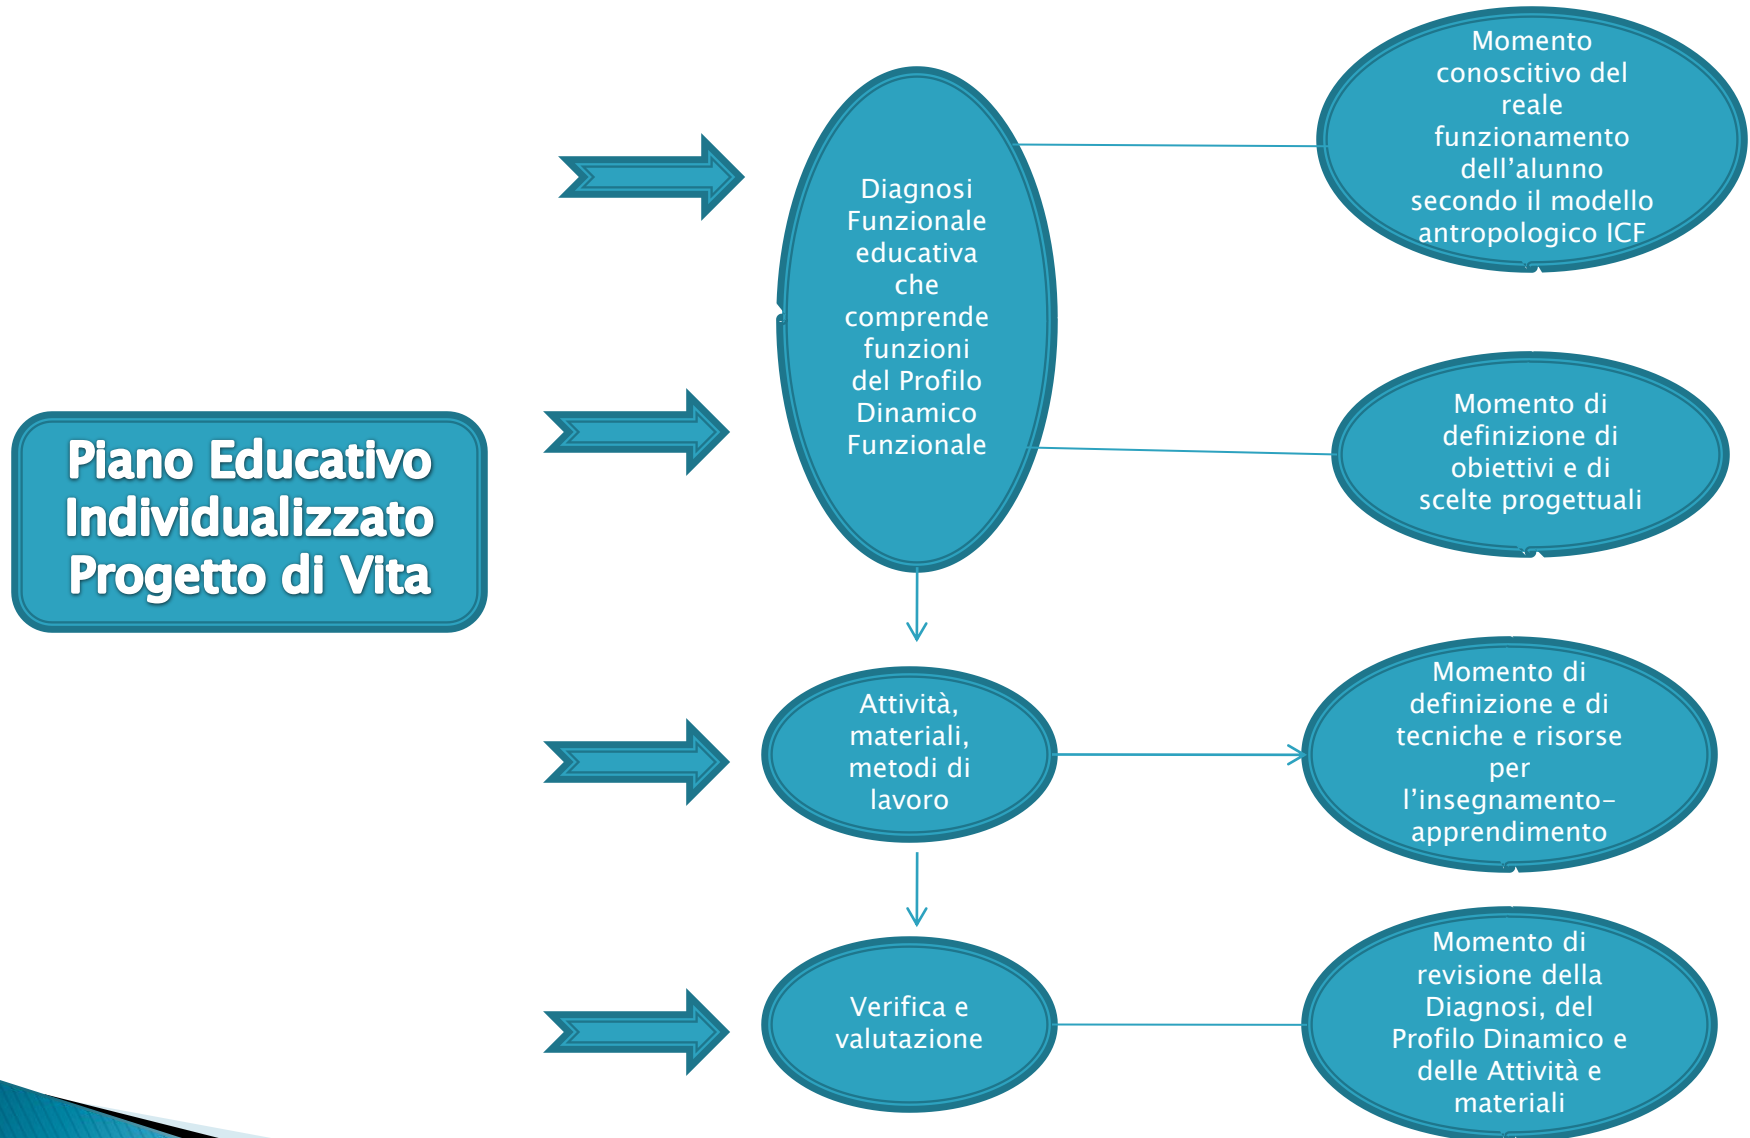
Piano Educativo Individualizzato Progetto di Vita

Diagnosi Funzionale educativa che comprende funzioni del Profilo Dinamico Funzionale

Momento conoscitivo del reale funzionamento dell'alunno secondo il modello antropologico ICF

Momento di definizione di obiettivi e di scelte progettuali

Attività, materiali, metodi di lavoro

Momento di definizione e di tecniche e risorse per l'insegnamento-apprendimento

Verifica e valutazione

Momento di revisione della Diagnosi, del Profilo Dinamico e delle Attività e materiali